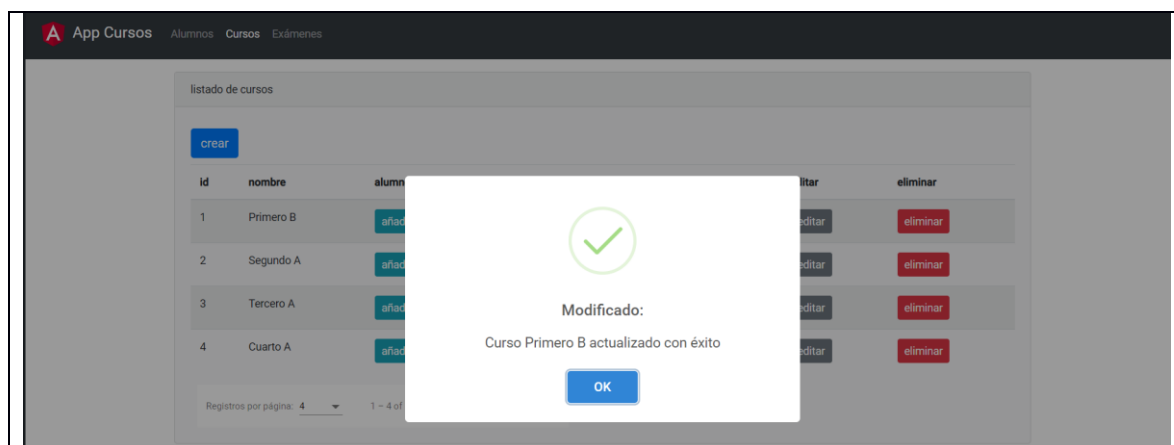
App Cursos Alumnos Cursos Exámenes

listado de cursos

crear

| id | nombre | alumn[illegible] | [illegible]itar | eliminar |
|---|---|---|---|---|
| 1 | Primero B | añad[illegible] | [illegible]ditar | eliminar |
| 2 | Segundo A | añad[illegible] | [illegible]ditar | eliminar |
| 3 | Tercero A | añad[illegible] | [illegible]ditar | eliminar |
| 4 | Cuarto A | añad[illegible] | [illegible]ditar | eliminar |

Registros por página: 4 1 – 4 of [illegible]

Modificado:

Curso Primero B actualizado con éxito

OK